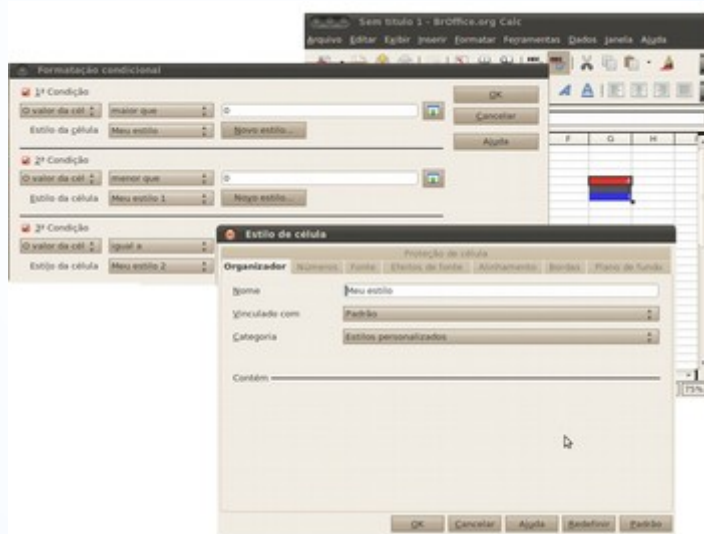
Sem título 1 - BrOffice.org Calc

Arquivo Editar Exibir Inserir Formatar Ferramentas Dados Janela Ajuda

Formatação condicional

1ª Condição

O valor da cél | maior que | 0

Estilo da célula | Meu estilo | Novo estilo...

2ª Condição

O valor da cél | menor que | 0

Estilo da célula | Meu estilo 1 | Novo estilo...

3ª Condição

O valor da cél | igual a

Estilo da célula | Meu estilo 2

OK

Cancelar

Ajuda

F G H

Estilo de célula

Proteção de célula

Organizador | Números | Fonte | Efeitos de fonte | Alinhamento | Bordas | Plano de fundo

Nome | Meu estilo

Vinculado com | Padrão

Categoria | Estilos personalizados

Contém

75%

OK | Cancelar | Ajuda | Redefinir | Padrão